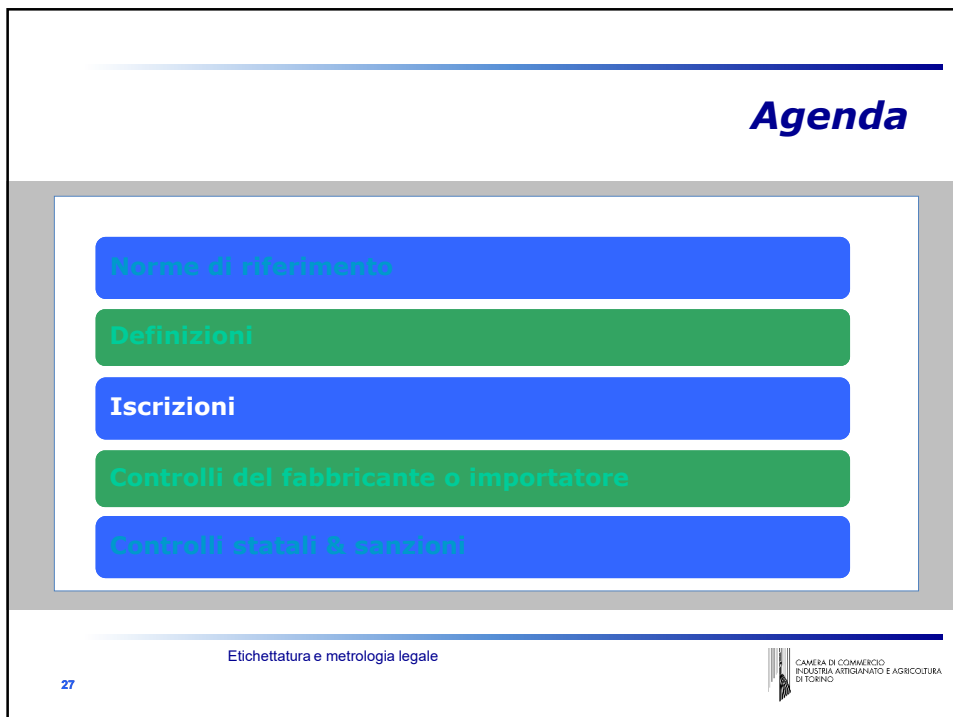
Agenda

Norme di riferimento

Definizioni

Iscrizioni

Controlli del fabbricante o importatore

Controlli statali & sanzioni

Etichettatura e metrologia legale

27

CAMERA DI COMMERCIO INDUSTRIA ARTIGIANATO E AGRICOLTURA DI TORINO